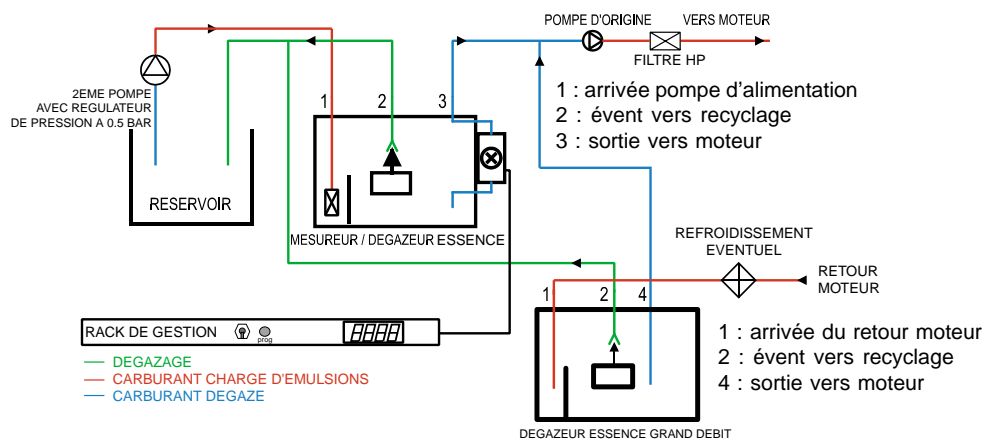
POMPE D'ORIGINE
VERS MOTEUR
FILTRE HP

2EME POMPE AVEC REGULATEUR DE PRESSION A 0.5 BAR

1 : arrivée pompe d'alimentation
2 : évent vers recyclage
3 : sortie vers moteur

1
2
3

RESERVOIR

MESUREUR / DEGAZEUR ESSENCE

REFROIDISSEMENT EVENTUEL

RETOUR MOTEUR

1
2
4

RACK DE GESTION
prog
8888

1 : arrivée du retour moteur
2 : évent vers recyclage
4 : sortie vers moteur

DEGAZAGE
CARBURANT CHARGE D'EMULSIONS
CARBURANT DEGAZE

DEGAZEUR ESSENCE GRAND DEBIT